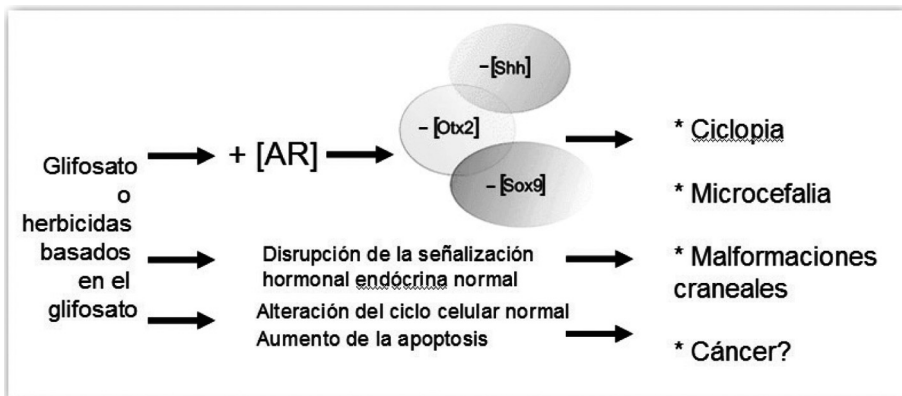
Glifosato o herbicidas basados en el glifosato

+ [AR]

- [Shh]

- [Otx2]

- [Sox9]

* Ciclopia

* Microcefalia

Disrupción de la señalización hormonal endócrina normal

* Malformaciones craneales

Alteración del ciclo celular normal

Aumento de la apoptosis

* Cáncer?